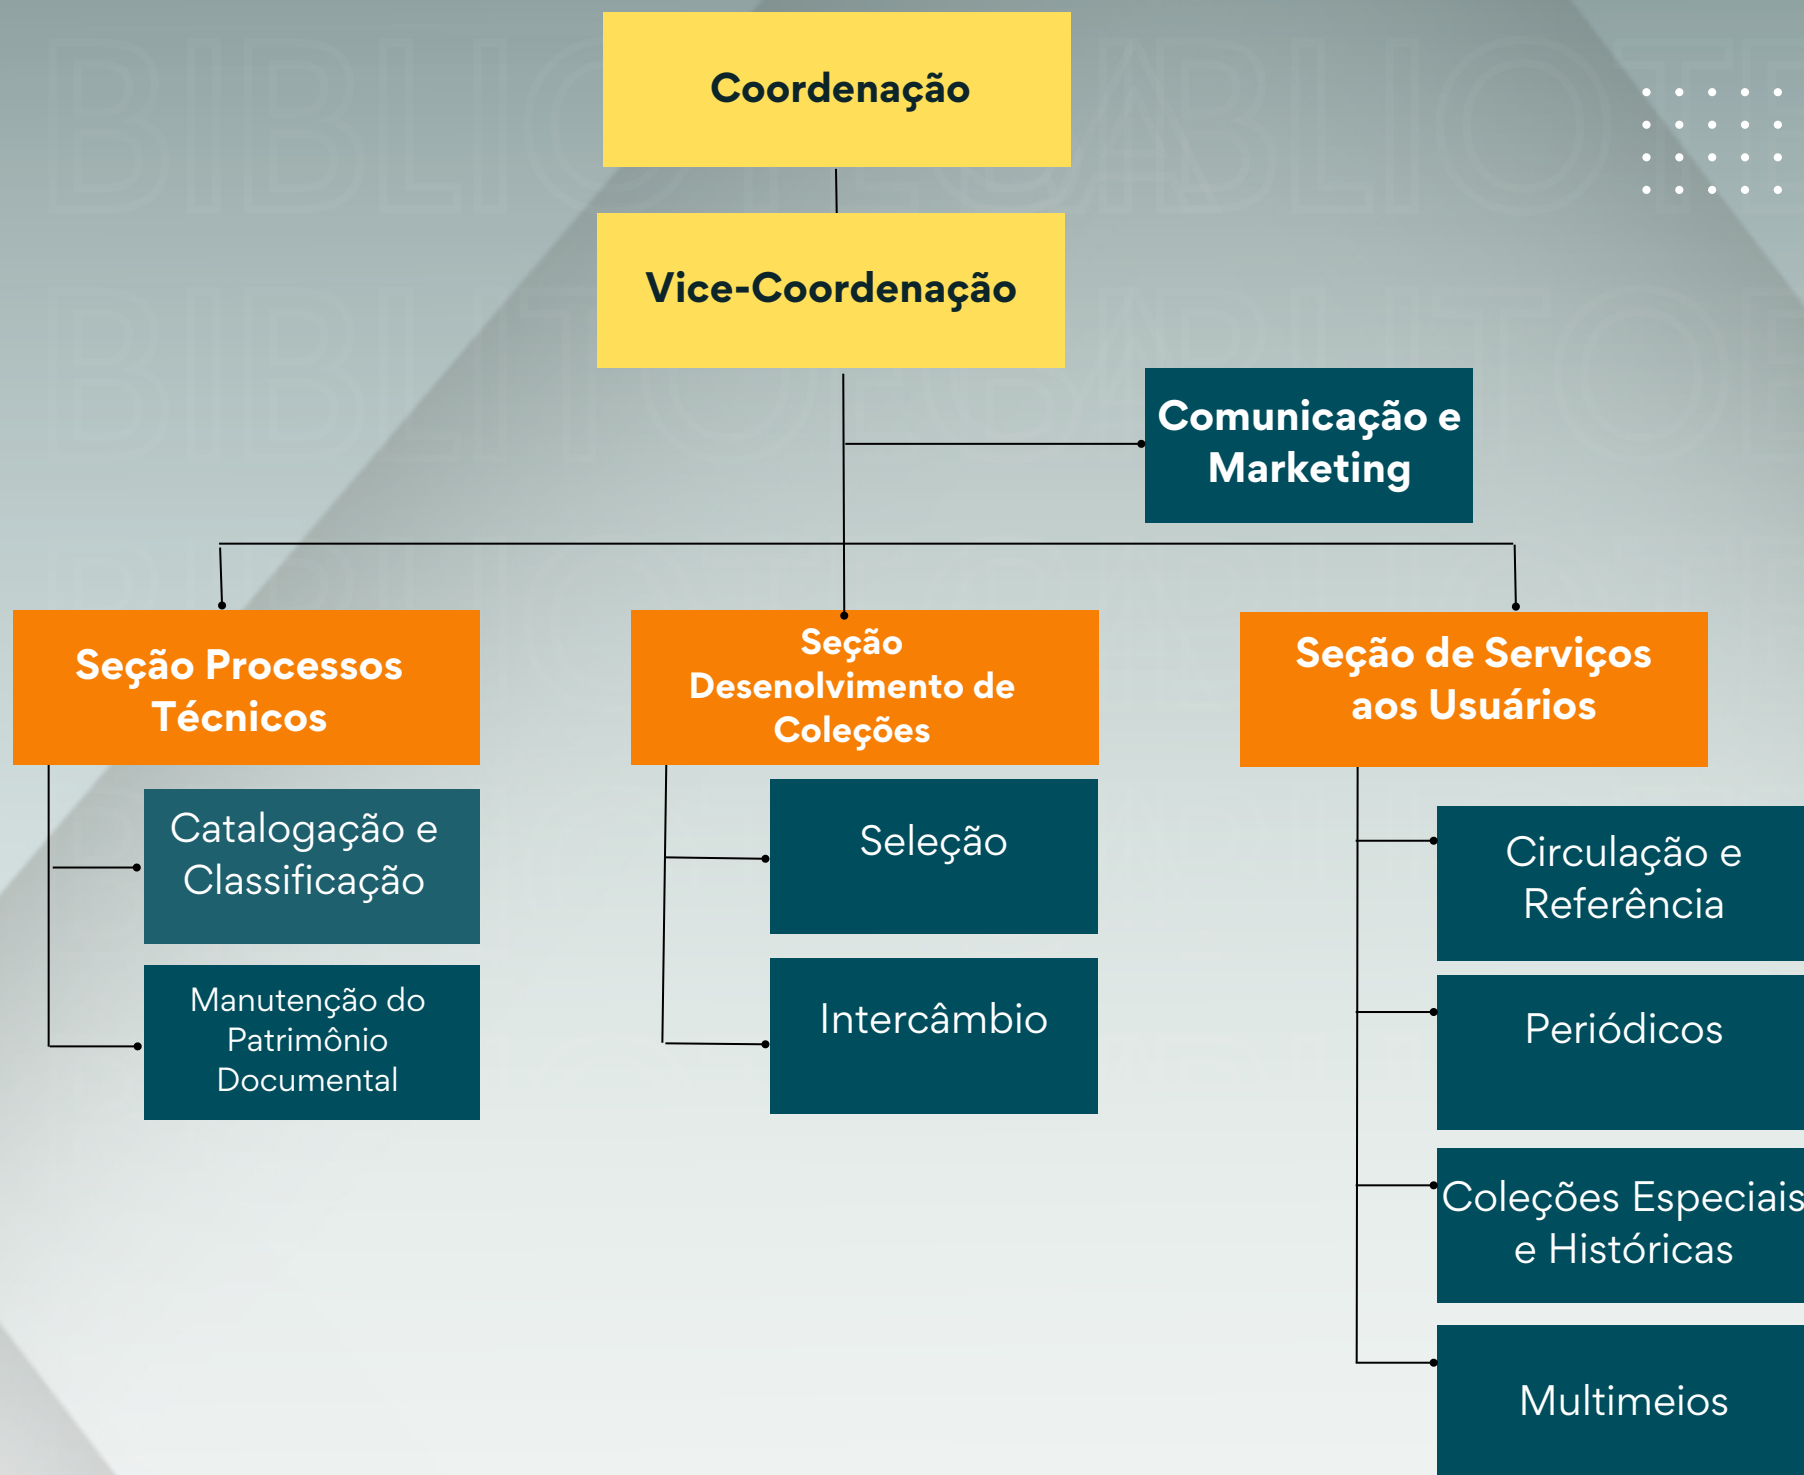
Coordenação

Vice-Coordenação

Comunicação e Marketing

Seção Processos Técnicos

Catalogação e Classificação

Manutenção do Patrimônio Documental

Seção Desenvolvimento de Coleções

Seleção

Intercâmbio

Seção de Serviços aos Usuários

Circulação e Referência

Periódicos

Coleções Especiais e Históricas

Multimeios